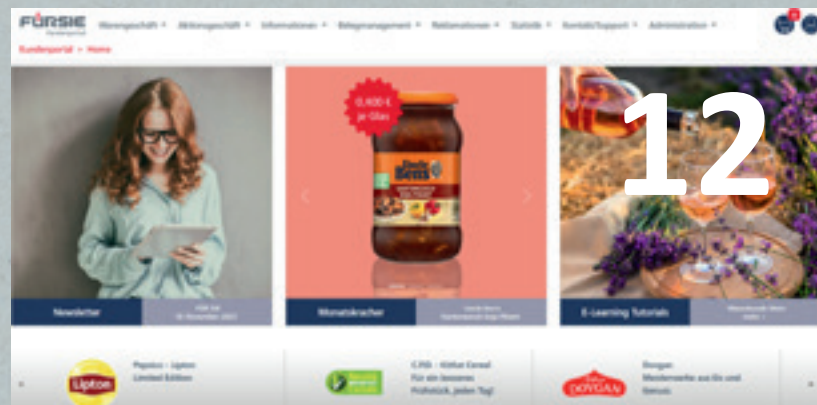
FÜRSIE

Warengeschäft • Aktionsgeschäft • Informationen • Belegmanagement • Reklamationen • Statistik • Kontakt/Support • Administration •

Kundenportal > Home

0,400 € je Glas

Uncle Ben's

12

Newsletter

Monatskracher

E-Learning Tutorials

Lipton

Pepsico - Lipton Limited Edition

C.P.D. - Kölln Cereal Für ein besseres Frühstück, jeden Tag!

DOYGAN

Doygan Meisterwerke aus Eis und Genuss